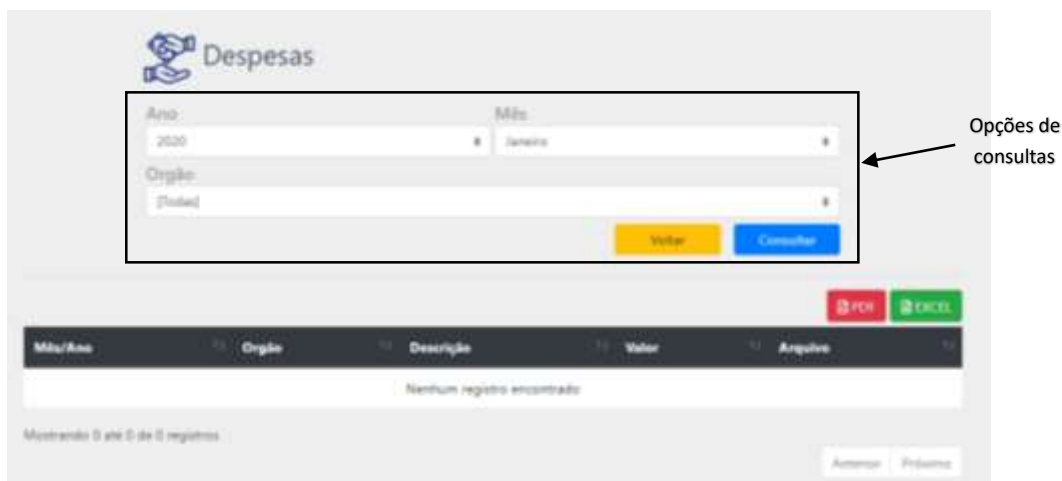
Despesas

Ano
2020

Mês
Janeiro

Orgão
[Todas]

Voltar
Consultar

Opções de consultas

PDF
EXCEL

| Mês/Ano | Orgão | Descrição | Valor | Arquivo |
|---|---|---|---|---|
| Nenhum registro encontrado | | | | |

Mostrando 0 até 0 de 0 registros

Anterior
Próximo